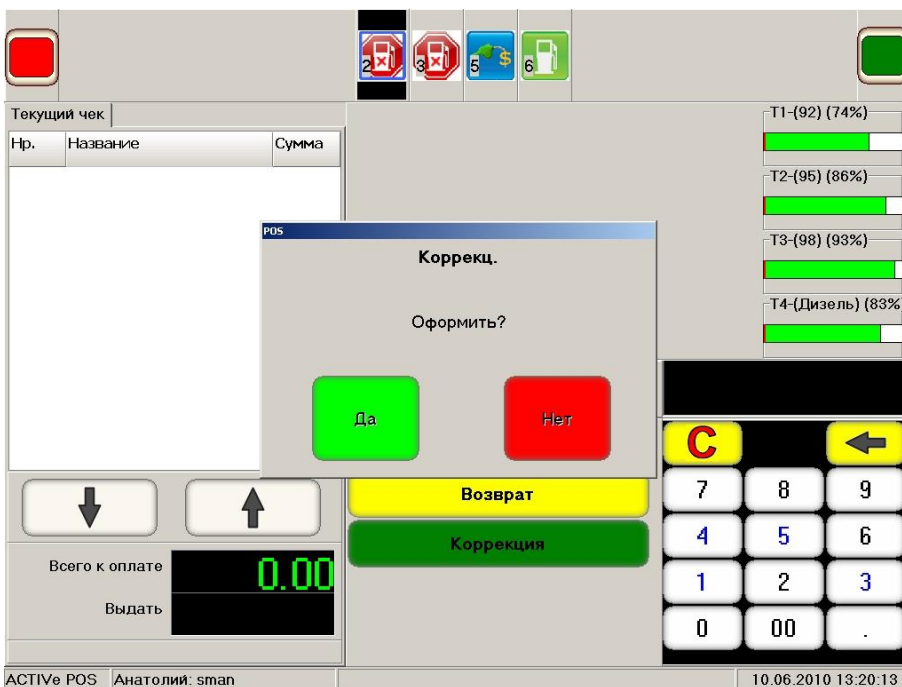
2 3 5 6

Текущий чек

| Нр. | Название | Сумма |
|---|---|---|

T1-(92) (74%)

T2-(95) (86%)

T3-(98) (93%)

T4-(Дизель) (83%

POS

Коррекц.

Оформить?

Да

Нет

C

7 8 9

4 5 6

1 2 3

0 00 .

Возврат

Коррекция

Всего к оплате 0.00

Выдать

ACTIVe POS Анатолий: sman 10.06.2010 13:20:13